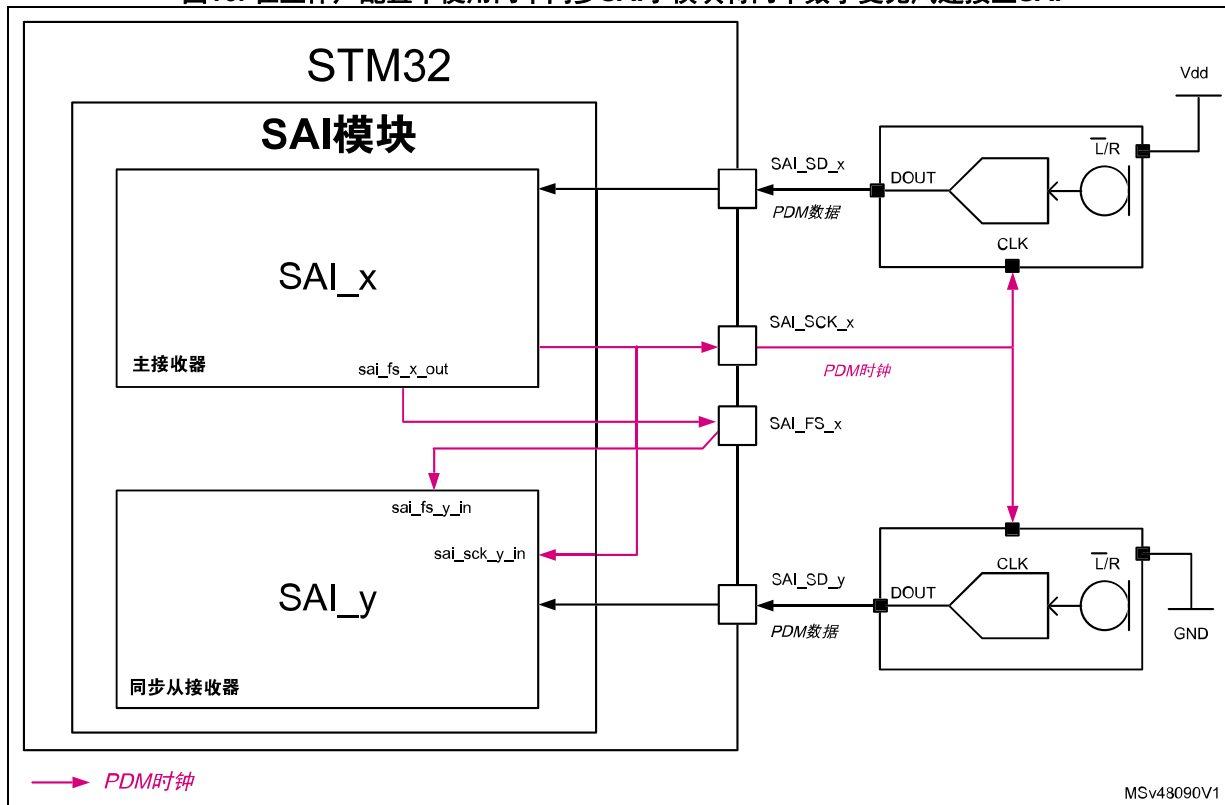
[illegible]

STM32

SAI模块

SAI_x

主接收器

sai_fs_x_out

sai_fs_y_in

sai_sck_y_in

SAI_y

同步从接收器

SAI_SD_x

PDM数据

SAI_SCK_x

PDM时钟

SAI_FS_x

SAI_SD_y

PDM数据

Vdd

$\overline{L}/R$

DOUT

CLK

CLK

$\overline{L}/R$

DOUT

GND

PDM时钟

MSv48090V1